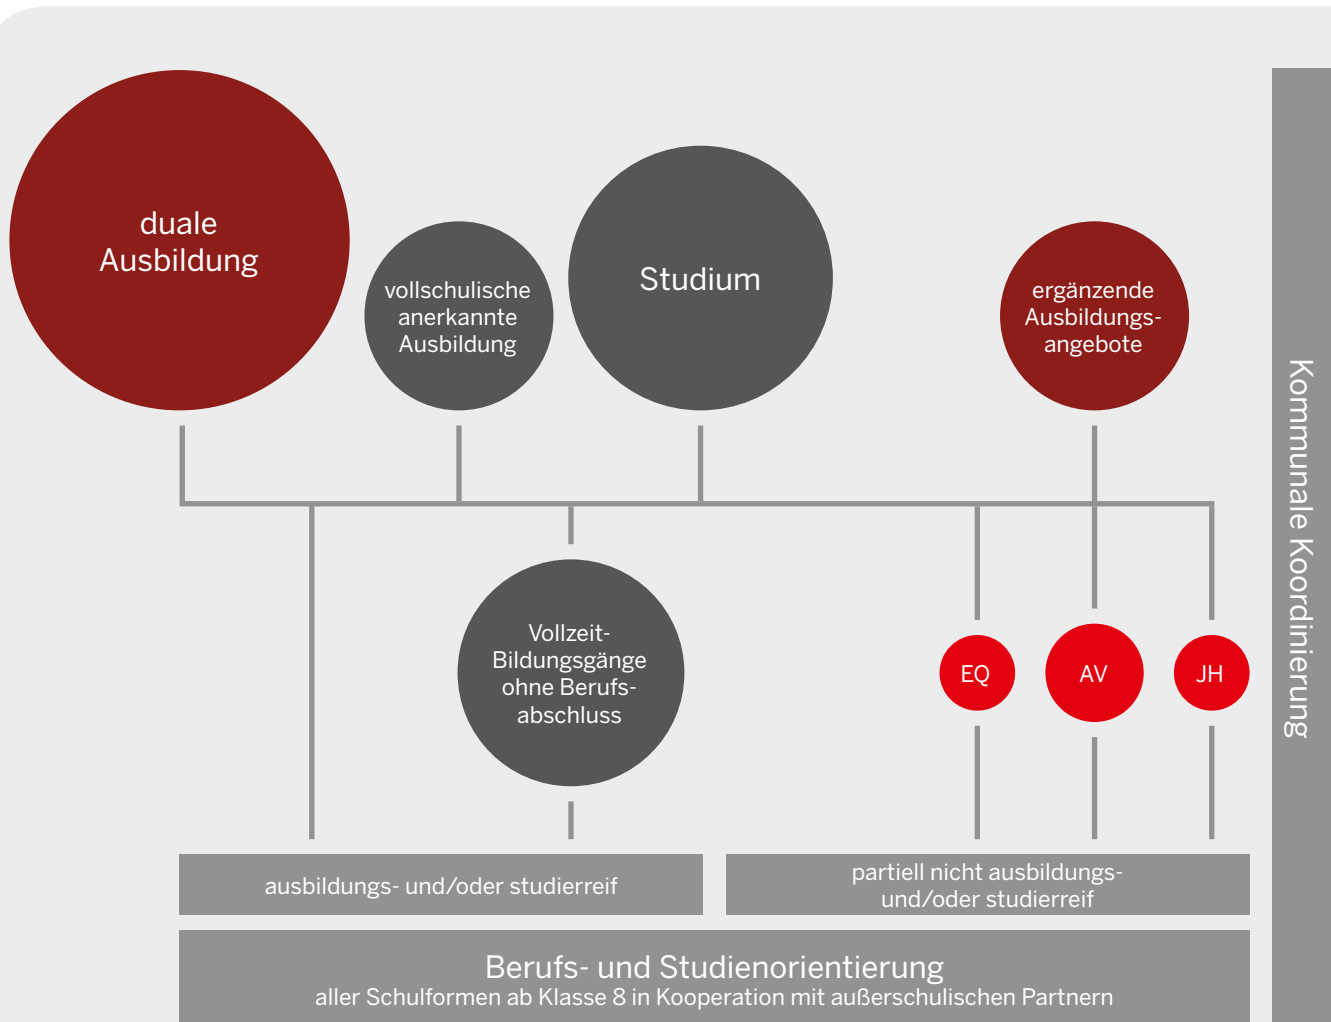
duale Ausbildung

vollschulische anerkannte Ausbildung

Studium

ergänzende Ausbildungsangebote

Kommunale Koordinierung

Vollzeit-Bildungsgänge ohne Berufsabschluss

EQ

AV

JH

ausbildungs- und/oder studierreif

partiell nicht ausbildungs- und/oder studierreif

Berufs- und Studienorientierung
aller Schulformen ab Klasse 8 in Kooperation mit außerschulischen Partnern